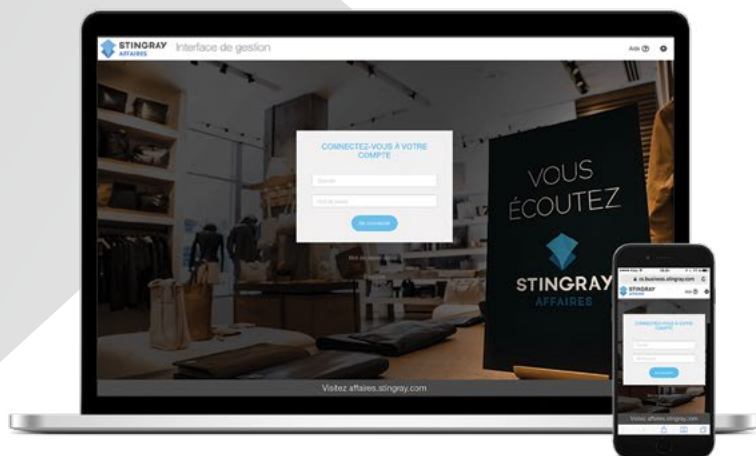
STINGRAY AFFAIRES
Interface de gestion
Aide

CONNECTEZ-VOUS À VOTRE COMPTE
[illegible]
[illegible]
Se connecter
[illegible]

VOUS ÉCOUTEZ
STINGRAY AFFAIRES

Visitez affaires.stingray.com

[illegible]
STINGRAY AFFAIRES
CONNECTEZ-VOUS À VOTRE COMPTE
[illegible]
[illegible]
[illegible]
Visitez affaires.stingray.com